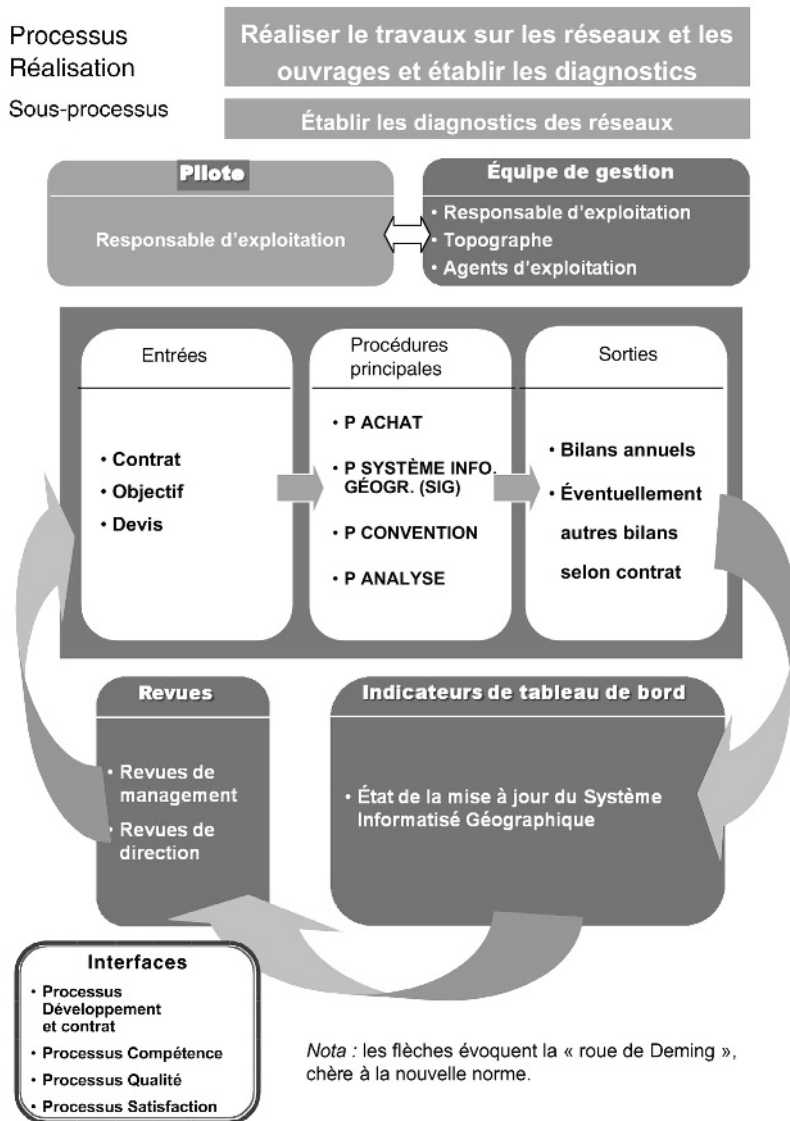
Processus Réalisation

Réaliser le travaux sur les réseaux et les ouvrages et établir les diagnostics

Sous-processus

Établir les diagnostics des réseaux

Pilote

Responsable d'exploitation

Équipe de gestion

• Responsable d'exploitation
• Topographe
• Agents d'exploitation

Entrées

• Contrat
• Objectif
• Devis

Procédures principales

• P ACHAT
• P SYSTÈME INFO. GÉOGR. (SIG)
• P CONVENTION
• P ANALYSE

Sorties

• Bilans annuels
• Éventuellement autres bilans selon contrat

Revues

• Revues de management
• Revues de direction

Indicateurs de tableau de bord

• État de la mise à jour du Système Informatisé Géographique

Interfaces

• Processus Développement et contrat
• Processus Compétence
• Processus Qualité
• Processus Satisfaction

Nota : les flèches évoquent la « roue de Deming », chère à la nouvelle norme.